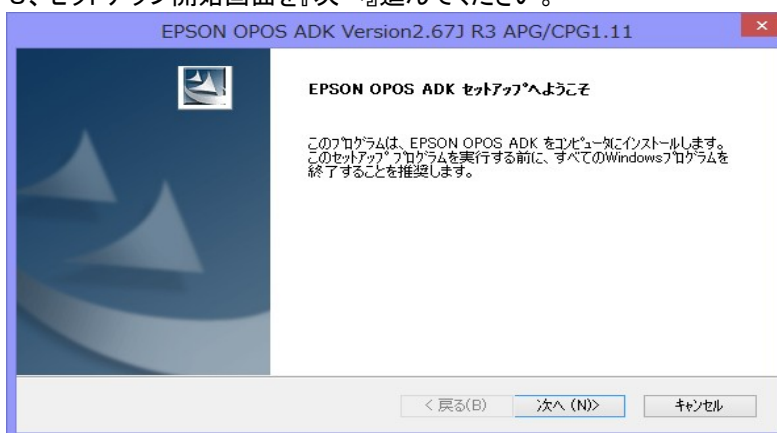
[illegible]セットアップ開始画面を『次へ』進んでください。

EPSON OPOS ADK Version2.67J R3 APG/CPG1.11

EPSON OPOS ADK ｾｯﾄｱｯﾌﾟへようこそ

このﾌﾟﾛｸﾞﾗﾑは、EPSON OPOS ADK をｺﾝﾋﾟｭｰﾀにｲﾝｽﾄｰﾙします。このｾｯﾄｱｯﾌﾟ ﾌﾟﾛｸﾞﾗﾑを実行する前に、すべてのWindowsﾌﾟﾛｸﾞﾗﾑを終了することを推奨します。

< 戻る(B)
次へ (N)>
ｷｬﾝｾﾙ